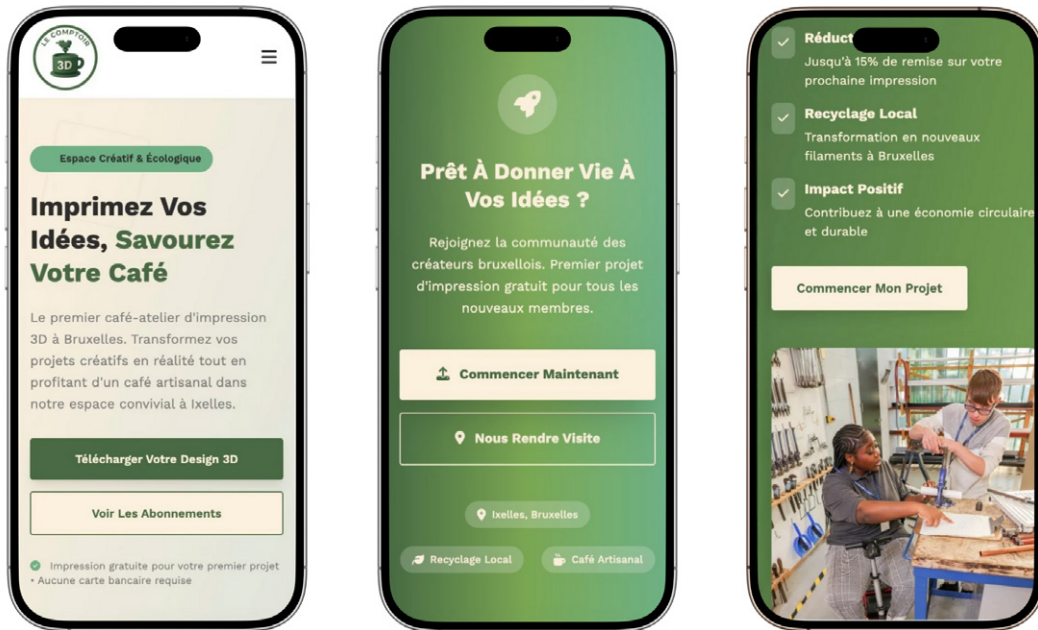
LE COMPTOIR 3D

Espace Créatif & Écologique

Imprimez Vos Idées, Savourez Votre Café

Le premier café-atelier d'impression 3D à Bruxelles. Transformez vos projets créatifs en réalité tout en profitant d'un café artisanal dans notre espace convivial à Ixelles.

Télécharger Votre Design 3D

Voir Les Abonnements

Impression gratuite pour votre premier projet • Aucune carte bancaire requise

Prêt À Donner Vie À Vos Idées ?

Rejoignez la communauté des créateurs bruxellois. Premier projet d'impression gratuit pour tous les nouveaux membres.

Commencer Maintenant

Nous Rendre Visite

Ixelles, Bruxelles

Recyclage Local

Café Artisanal

Réduct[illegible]

Jusqu'à 15% de remise sur votre prochaine impression

Recyclage Local

Transformation en nouveaux filaments à Bruxelles

Impact Positif

Contribuez à une économie circulaire et durable

Commencer Mon Projet